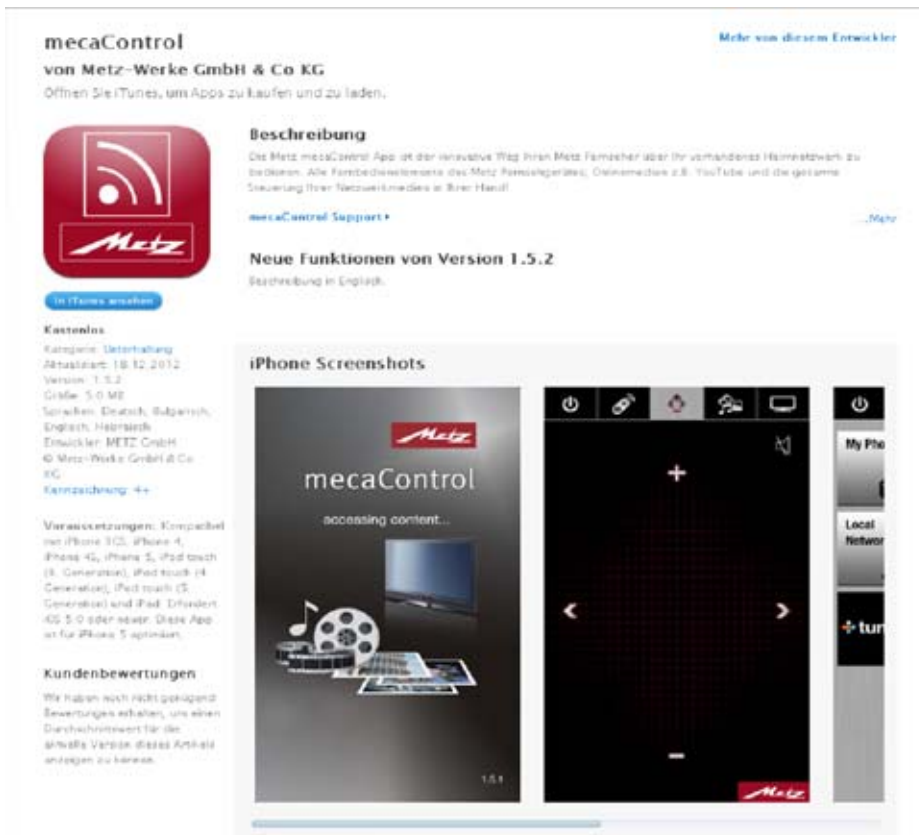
mecaControl
von Metz-Werke GmbH & Co KG
Öffnen Sie iTunes, um Apps zu kaufen und zu laden.

Mehr von diesem Entwickler

Metz

In iTunes ansehen

Kostenlos
Kategorie: Unterhaltung
Aktualisiert: 18.12.2012
Version: 1.5.2
Größe: 5.0 MB
Sprachen: Deutsch, Bulgarisch, Englisch, Hebräisch
Entwickler: METZ GmbH
© Metz-Werke GmbH & Co KG
Kennzeichnung: 4+

Voraussetzungen: Kompatibel mit iPhone 3GS, iPhone 4, iPhone 4S, iPhone 5, iPod touch (4. Generation), iPod touch (4. Generation), iPod touch (5. Generation) und iPad. Erfordert iOS 5.0 oder neuer. Diese App ist für iPhone 5 optimiert.

Kundenbewertungen
Wir haben noch nicht genügend Bewertungen erhalten, um einen Durchschnittswert für die aktuelle Version dieses Artikels anzeigen zu können.

Beschreibung
Die Metz mecaControl App ist der innovative Weg Ihren Metz Fernseher über Ihr vorhandenes Heimnetzwerk zu bedienen. Alle Fernbedienelemente des Metz Fernsehgerätes, Onlinemedien z.B. YouTube und die gesamte Steuerung Ihrer Netzwerkmedien in Ihrer Hand!
mecaControl Support ▸
...Mehr

Neue Funktionen von Version 1.5.2
Beschreibung in Englisch.

iPhone Screenshots

Metz
mecaControl
accessing content...
1.5.1

+
<
>
−
Metz

My Pho
Local Networ
tun